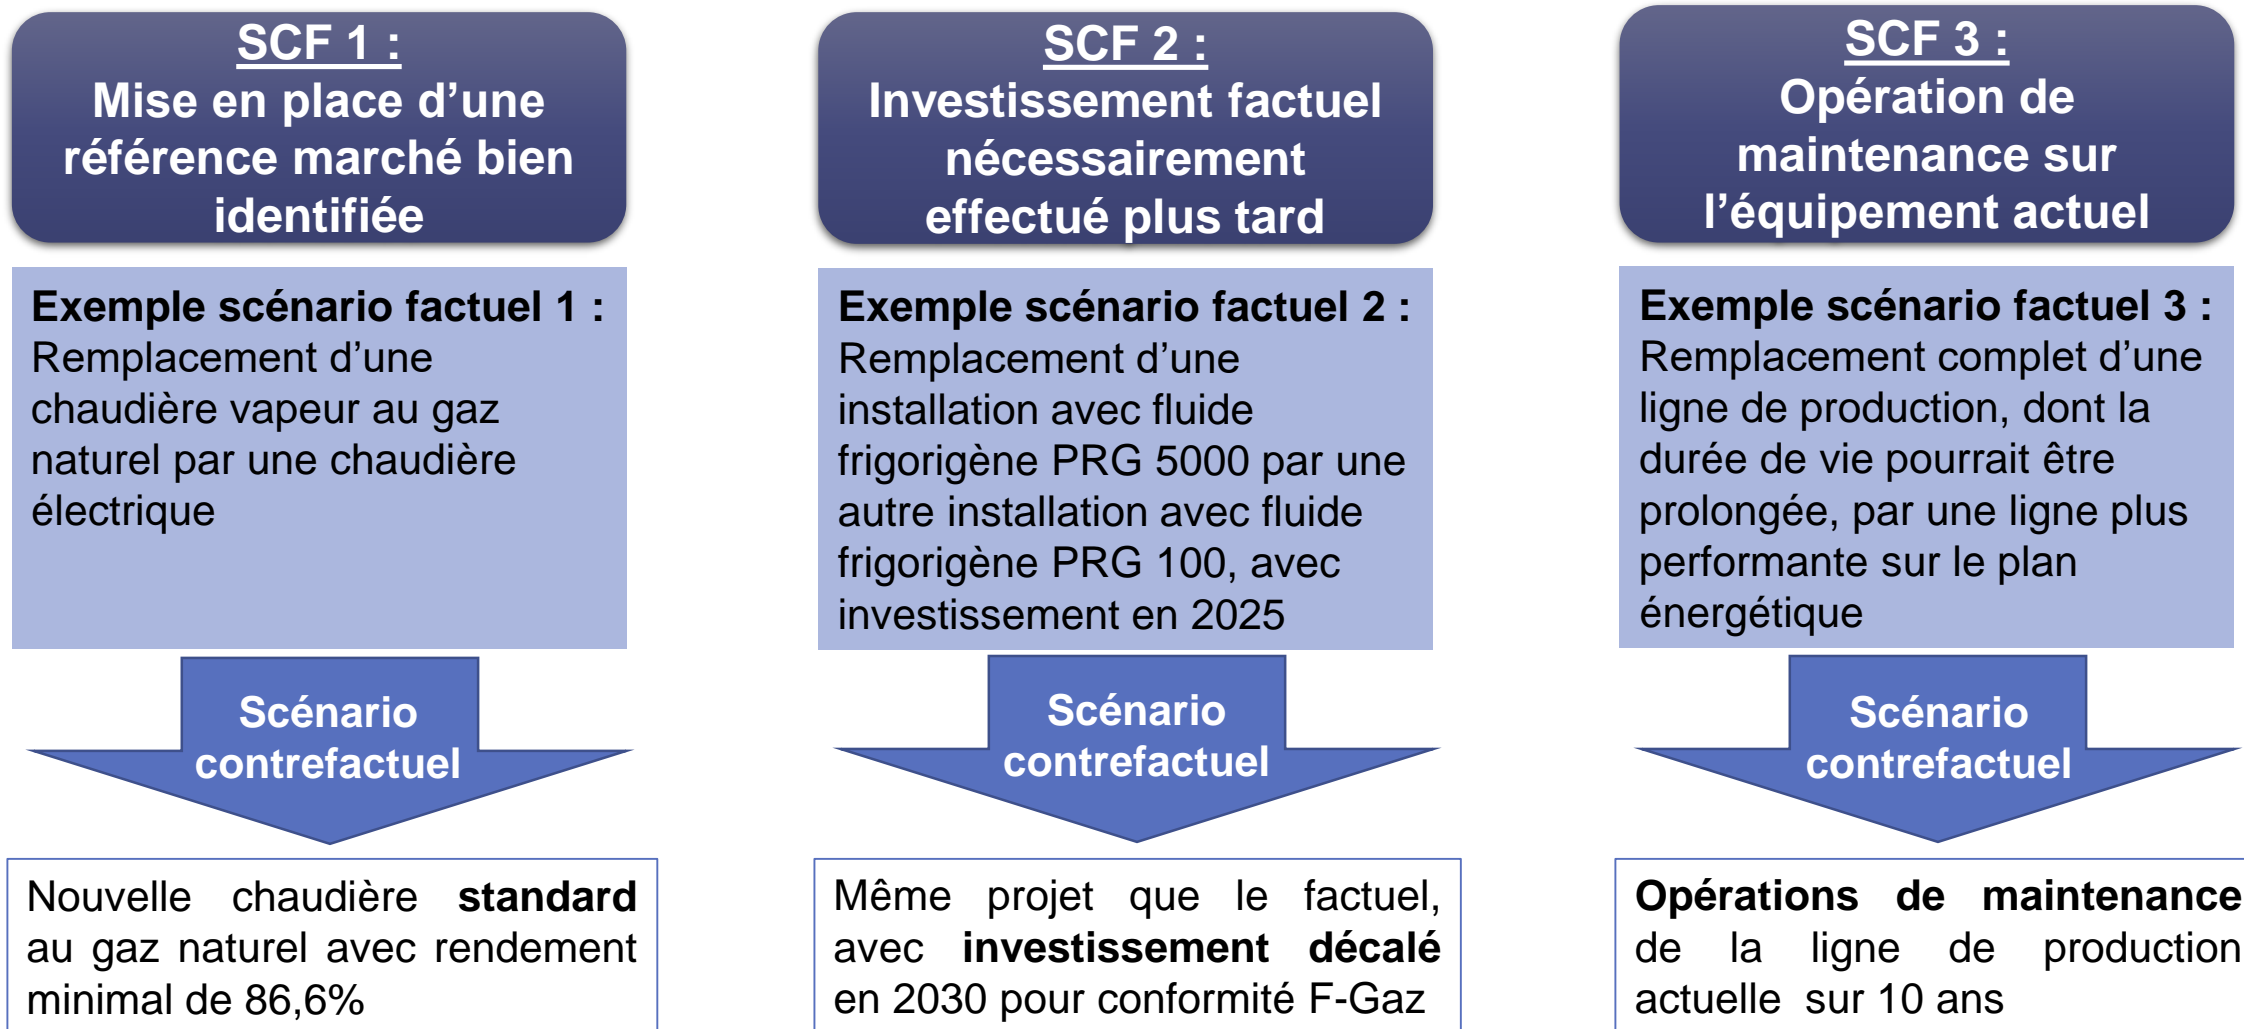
SCF 1 :
Mise en place d’une référence marché bien identifiée

Exemple scénario factuel 1 :
Remplacement d’une chaudière vapeur au gaz naturel par une chaudière électrique

Scénario contrefactuel

Nouvelle chaudière **standard** au gaz naturel avec rendement minimal de 86,6%

SCF 2 :
Investissement factuel nécessairement effectué plus tard

Exemple scénario factuel 2 :
Remplacement d’une installation avec fluide frigorigène PRG 5000 par une autre installation avec fluide frigorigène PRG 100, avec investissement en 2025

Scénario contrefactuel

Même projet que le factuel, avec **investissement décalé** en 2030 pour conformité F-Gaz

SCF 3 :
Opération de maintenance sur l’équipement actuel

Exemple scénario factuel 3 :
Remplacement complet d’une ligne de production, dont la durée de vie pourrait être prolongée, par une ligne plus performante sur le plan énergétique

Scénario contrefactuel

**Opérations de maintenance** de la ligne de production actuelle sur 10 ans